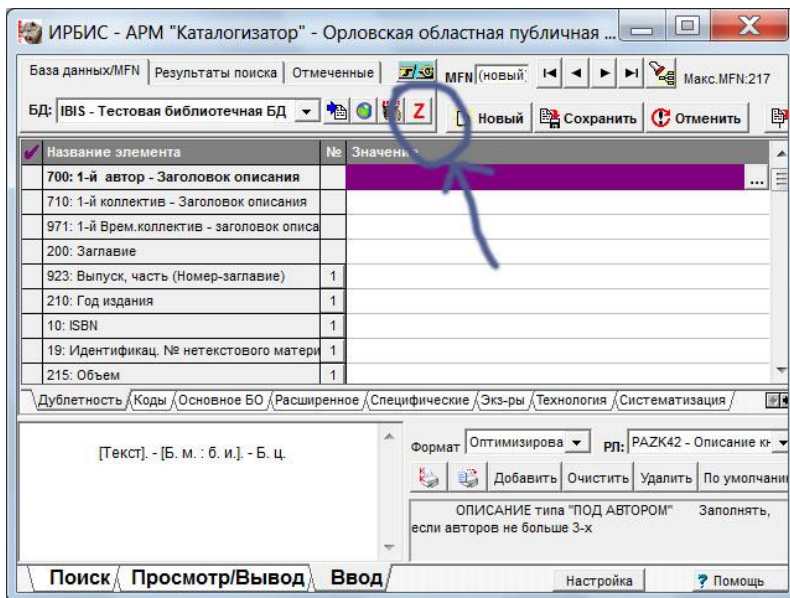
ИРБИС - АРМ "Каталогизатор" - Орловская областная публичная ...

База данных/MFN | Результаты поиска | Отмеченные

MFN (новый) Макс.MFN:217

БД: IBIS - Тестовая библиотечная БД

Z

Новый | Сохранить | Отменить

| Название элемента | № | Значение |
|---|---|---|
| 700: 1-й автор - Заголовок описания | | ... |
| 710: 1-й коллектив - Заголовок описания | | |
| 971: 1-й Врем.коллектив - заголовок описа | | |
| 200: Заглавие | | |
| 923: Выпуск, часть (Номер-заглавие) | 1 | |
| 210: Год издания | 1 | |
| 10: ISBN | 1 | |
| 19: Идентификац. № нетекстового матери | 1 | |
| 215: Объем | 1 | |

Дублетность | Коды | Основное БО | Расширенное | Специфические | Экз-ры | Технология | Систематизация

[Текст]. - [Б. м. : б. и.]. - Б. ц.

Формат Оптимизирова | РЛ: PAZK42 - Описание кн

Добавить | Очистить | Удалить | По умолчани

ОПИСАНИЕ типа "ПОД АВТОРОМ" Заполнять, если авторов не больше 3-х

Поиск | Просмотр/Вывод | Ввод

Настройка | ? Помощь